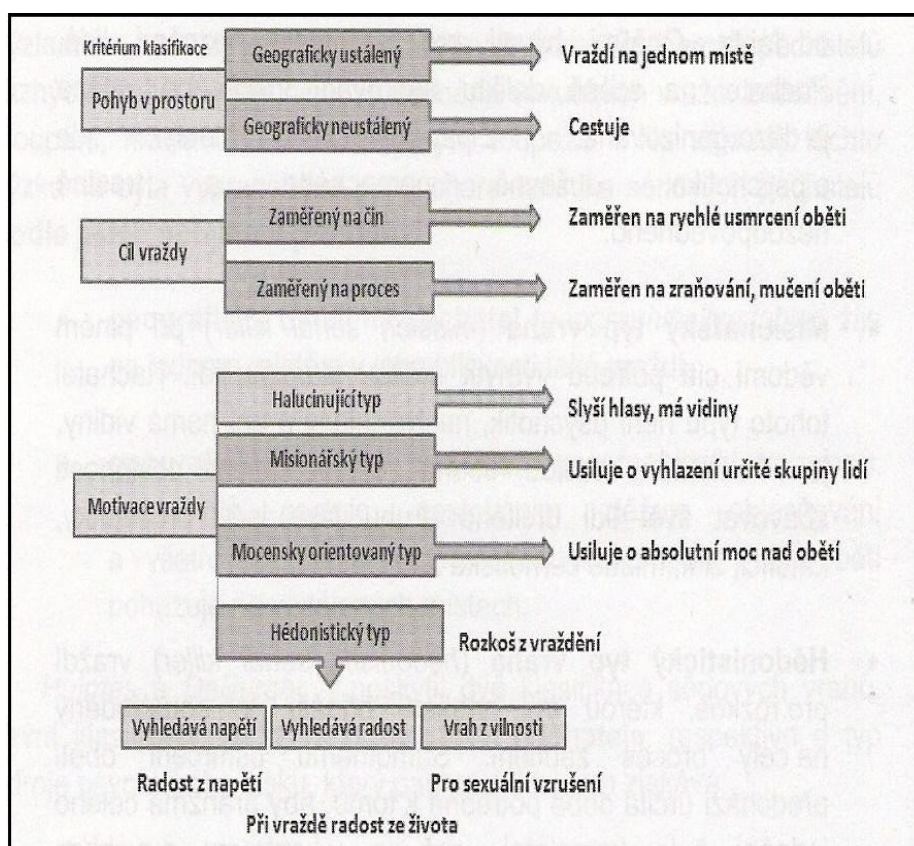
Kritérium klasifikace

Pohyb v prostoru

Geograficky ustálený

Vraždí na jednom místě

Geograficky neustálený

Cestuje

Cíl vraždy

Zaměřený na čin

Zaměřen na rychlé usmrcení oběti

Zaměřený na proces

Zaměřen na zraňování, mučení oběti

Motivace vraždy

Halucinující typ

Slyší hlasy, má vidiny

Misionářský typ

Usiluje o vyhlazení určité skupiny lidí

Mocensky orientovaný typ

Usiluje o absolutní moc nad obětí

Hédonistický typ

Rozkoš z vraždění

Vyhledává napětí

Vyhledává radost

Vrah z vilnosti

Radost z napětí

Pro sexuální vzrušení

Při vraždě radost ze života